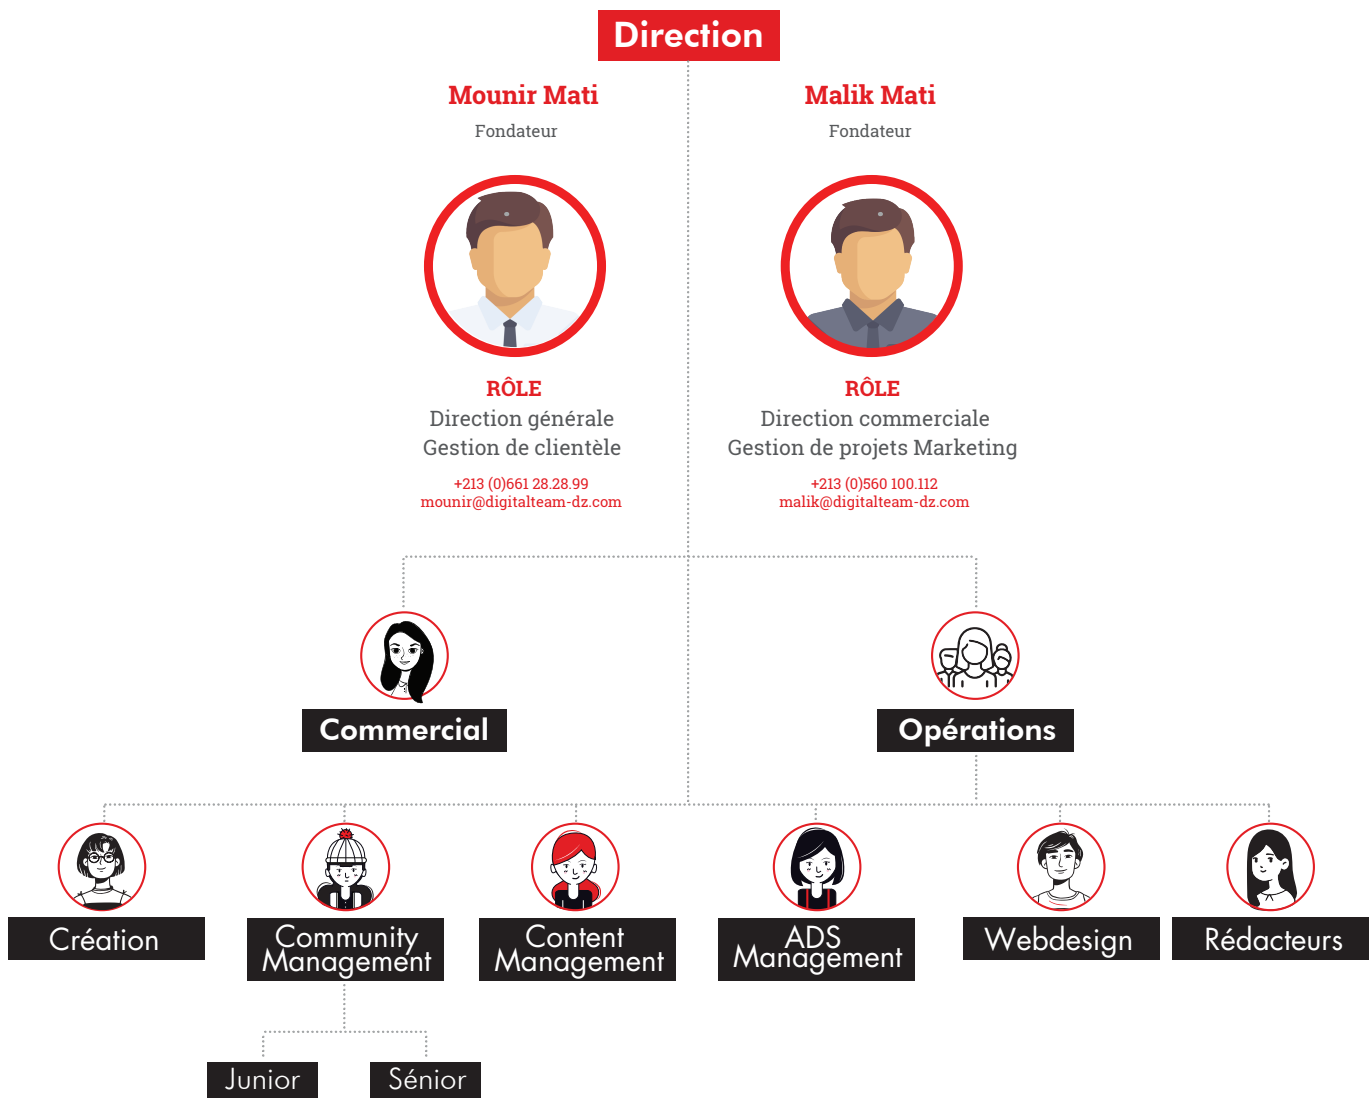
Direction

Mounir Mati
Fondateur

RÔLE
Direction générale
Gestion de clientèle

+213 (0)661 28.28.99
mounir@digitalteam-dz.com

Malik Mati
Fondateur

RÔLE
Direction commerciale
Gestion de projets Marketing

+213 (0)560 100.112
malik@digitalteam-dz.com

Commercial

Opérations

Création

Community Management

Content Management

ADS Management

Webdesign

Rédacteurs

Junior

Sénior